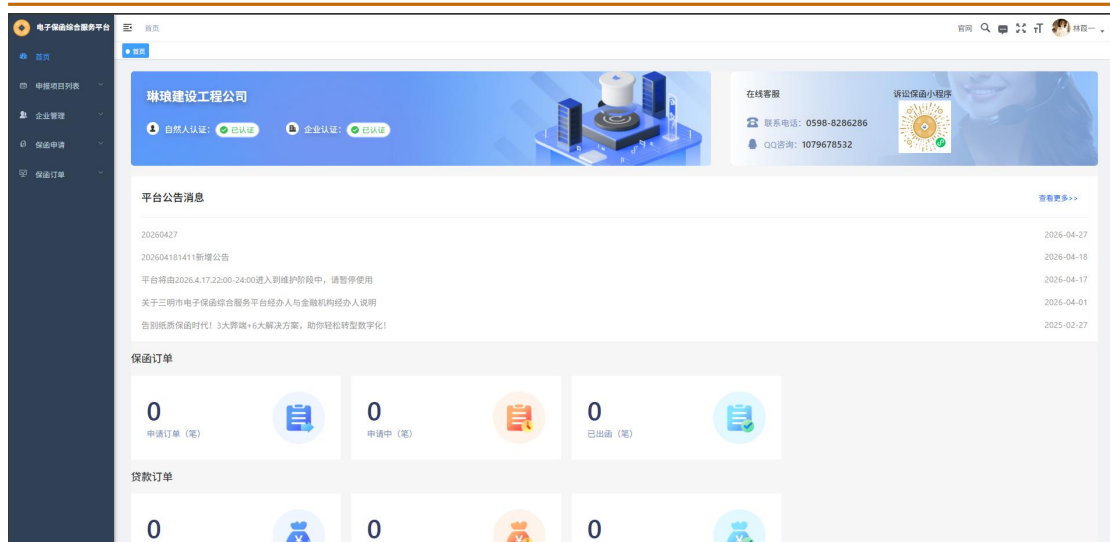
电子保函综合服务平台

首页
申报项目列表
企业管理
保函申请
保函订单

首页
官网 林霞一

首页

琳琅建设工程公司
自然人认证: 已认证
企业认证: 已认证

在线客服
联系电话: 0598-8286286
QQ咨询: 1079678532
诉讼保函小程序

平台公告消息
查看更多>>

| | |
|---|---|
| 20260427 | 2026-04-27 |
| 202604181411新增公告 | 2026-04-18 |
| 平台将由2026.4.17,22:00-24:00进入到维护阶段中，请暂停使用 | 2026-04-17 |
| 关于三明市电子保函综合服务平台经办人与金融机构经办人说明 | 2026-04-01 |
| 告别纸质保函时代! 3大痛点+6大解决方案，助你轻松转型数字化! | 2025-02-27 |

保函订单
0
申请订单（笔）
0
申请中（笔）
0
已出函（笔）

贷款订单
0
0
0